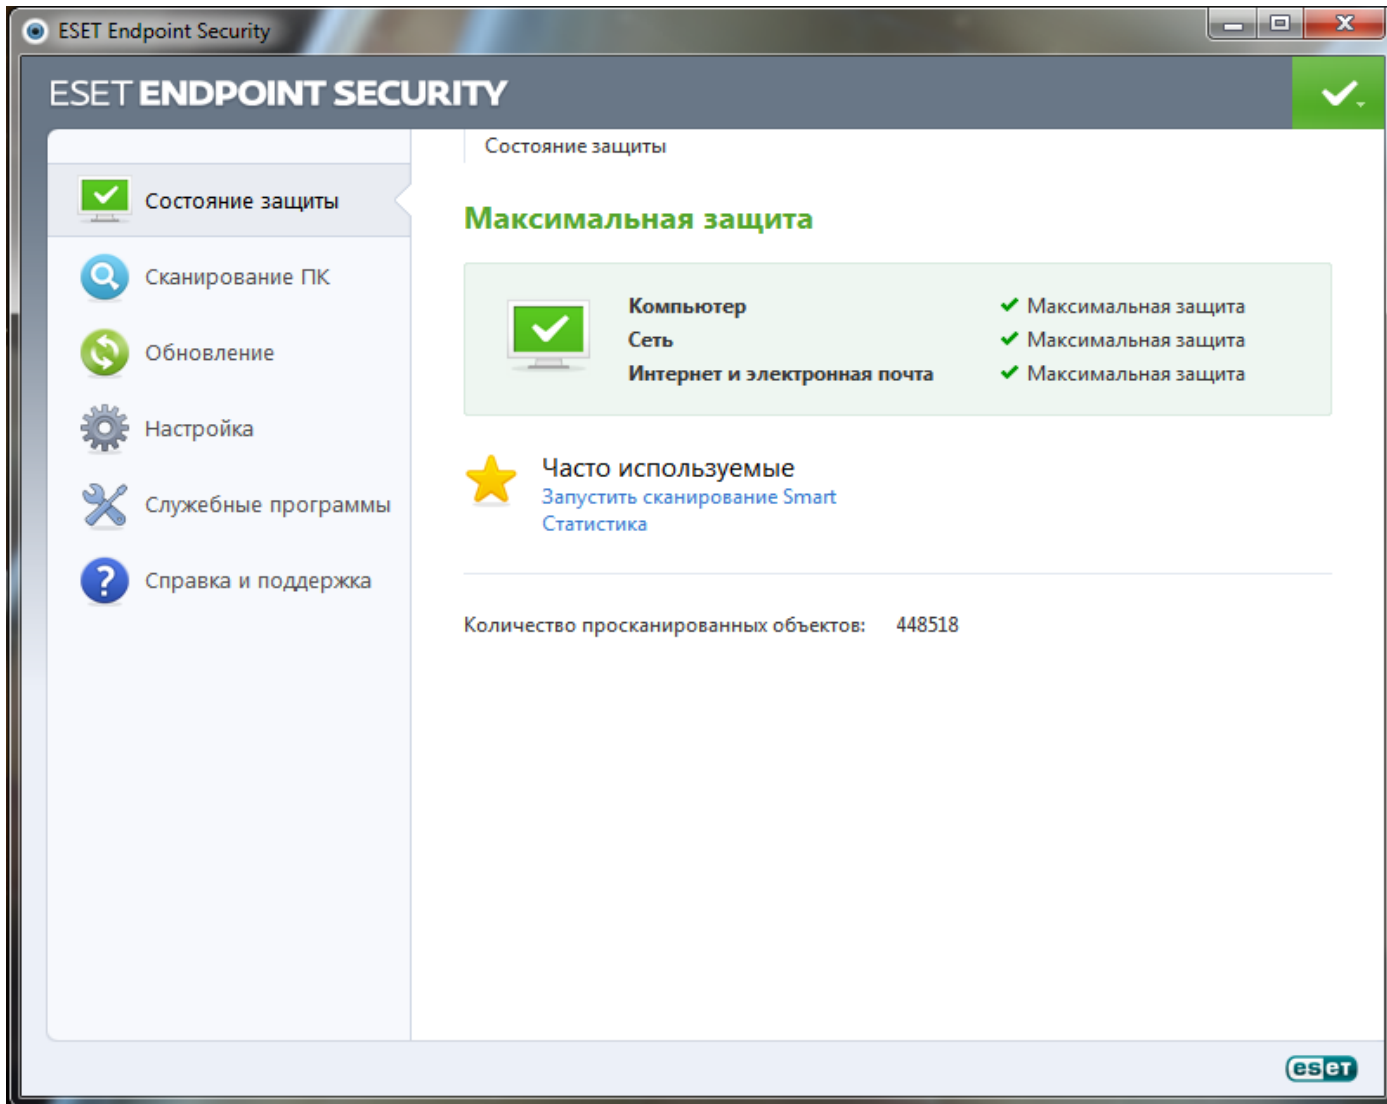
ESET Endpoint Security

ESET ENDPOINT SECURITY

Состояние защиты

Сканирование ПК

Обновление

Настройка

Служебные программы

Справка и поддержка

Состояние защиты

Максимальная защита

| Компьютер | Максимальная защита |
|---|---|
| Сеть | Максимальная защита |
| Интернет и электронная почта | Максимальная защита |

Часто используемые
Запустить сканирование Smart
Статистика

Количество просканированных объектов: 448518

eset